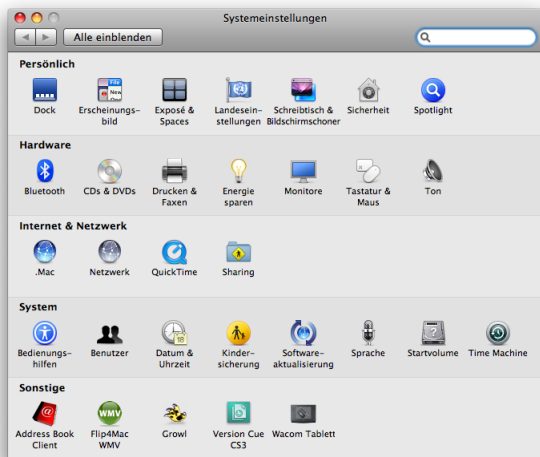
Systemeinstellungen

Alle einblenden

Persönlich

Dock
Erscheinungsbild
Exposé & Spaces
Landeseinstellungen
Schreibtisch & Bildschirmschoner
Sicherheit
Spotlight

Hardware

Bluetooth
CDs & DVDs
Drucken & Faxen
Energie sparen
Monitore
Tastatur & Maus
Ton

Internet & Netzwerk

.Mac
Netzwerk
QuickTime
Sharing

System

Bedienungshilfen
Benutzer
Datum & Uhrzeit
Kindersicherung
Softwareaktualisierung
Sprache
Startvolume
Time Machine

Sonstige

Address Book Client
Flip4Mac WMV
Growl
Version Cue CS3
Wacom Tablett